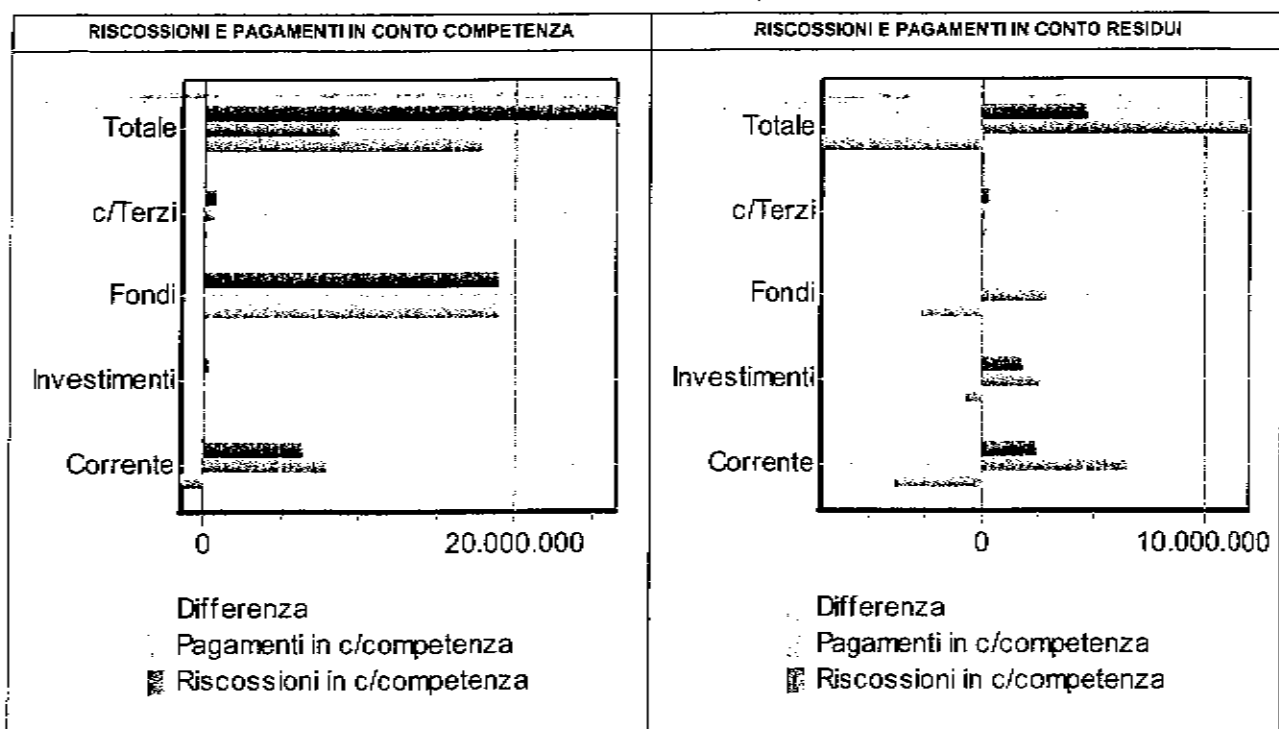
RISCOSSIONI E PAGAMENTI IN CONTO COMPETENZA

Totale
c/Terzi
Fondi
Investimenti
Corrente

0
20.000.000

Differenza
Pagamenti in c/competenza
Riscossioni in c/competenza

RISCOSSIONI E PAGAMENTI IN CONTO RESIDUI

Totale
c/Terzi
Fondi
Investimenti
Corrente

0
10.000.000

Differenza
Pagamenti in c/competenza
Riscossioni in c/competenza